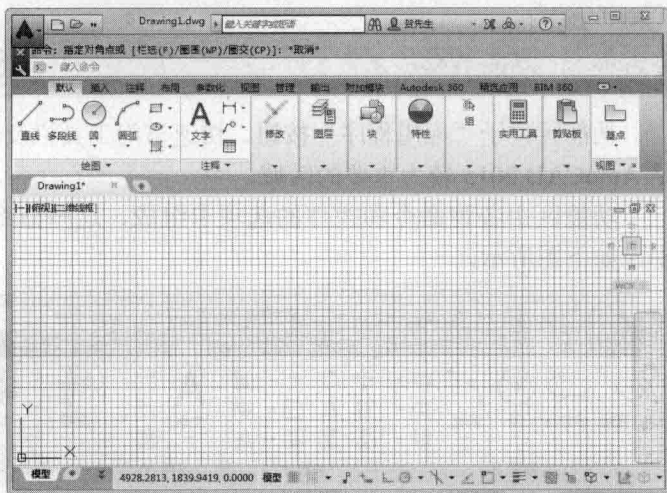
Drawing1.dwg
键入关键字或短语
登录
?

命令: 指定对角点或 [栏选(F)/圈围(WP)/圈交(CP)]: *取消*
键入命令

默认 插入 注释 布局 参数化 视图 管理 输出 附加模块 Autodesk 360 精选应用 BIM 360

直线 多段线 圆 圆弧
文字
修改
图层
块
特性
组
实用工具
剪贴板
基点
绘图
注释
视图

Drawing1*

[-][俯视][二维线框]

上
西 东
南
WCS

Y
X

模型
4928.2813, 1839.9419, 0.0000 模型